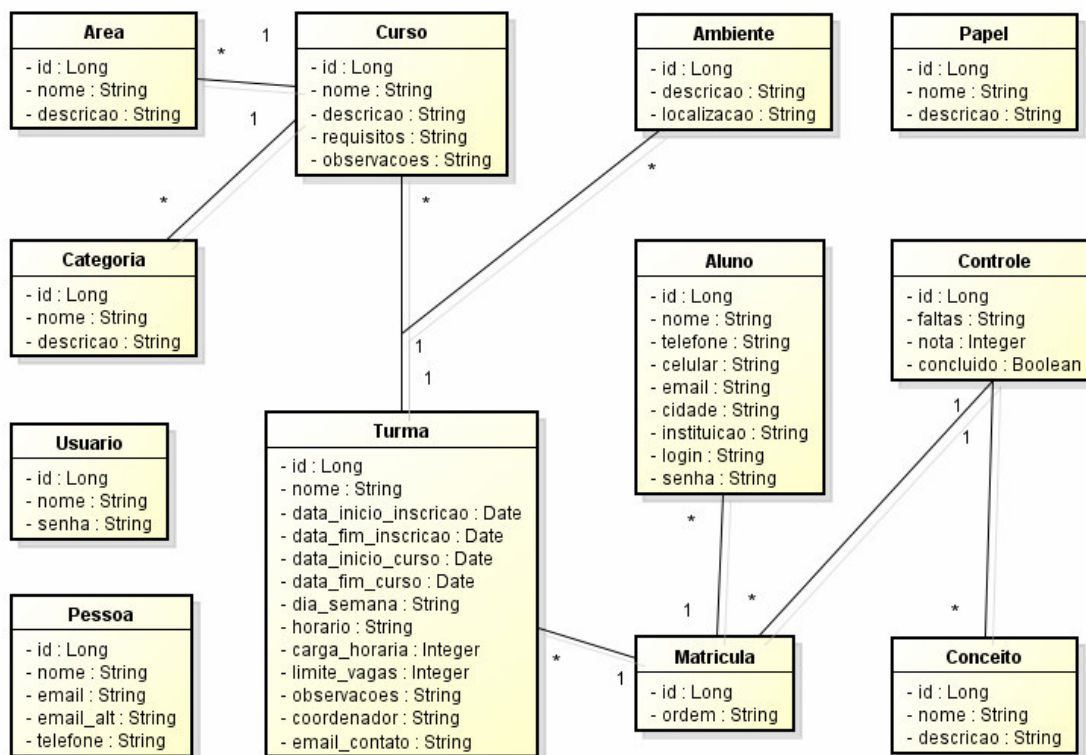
Area
- id : Long
- nome : String
- descricao : String

Curso
- id : Long
- nome : String
- descricao : String
- requisitos : String
- observacoes : String

Ambiente
- id : Long
- descricao : String
- localizacao : String

Papel
- id : Long
- nome : String
- descricao : String

Categoria
- id : Long
- nome : String
- descricao : String

Aluno
- id : Long
- nome : String
- telefone : String
- celular : String
- email : String
- cidade : String
- instituicao : String
- login : String
- senha : String

Controle
- id : Long
- faltas : String
- nota : Integer
- concluido : Boolean

Usuario
- id : Long
- nome : String
- senha : String

Turma
- id : Long
- nome : String
- data_inicio_inscricao : Date
- data_fim_inscricao : Date
- data_inicio_curso : Date
- data_fim_curso : Date
- dia_semana : String
- horario : String
- carga_horaria : Integer
- limite_vagas : Integer
- observacoes : String
- coordenador : String
- email_contato : String

Pessoa
- id : Long
- nome : String
- email : String
- email_alt : String
- telefone : String

Matricula
- id : Long
- ordem : String

Conceito
- id : Long
- nome : String
- descricao : String

1 * 1 * * * 1 1 * 1 1 1 * * 1 *